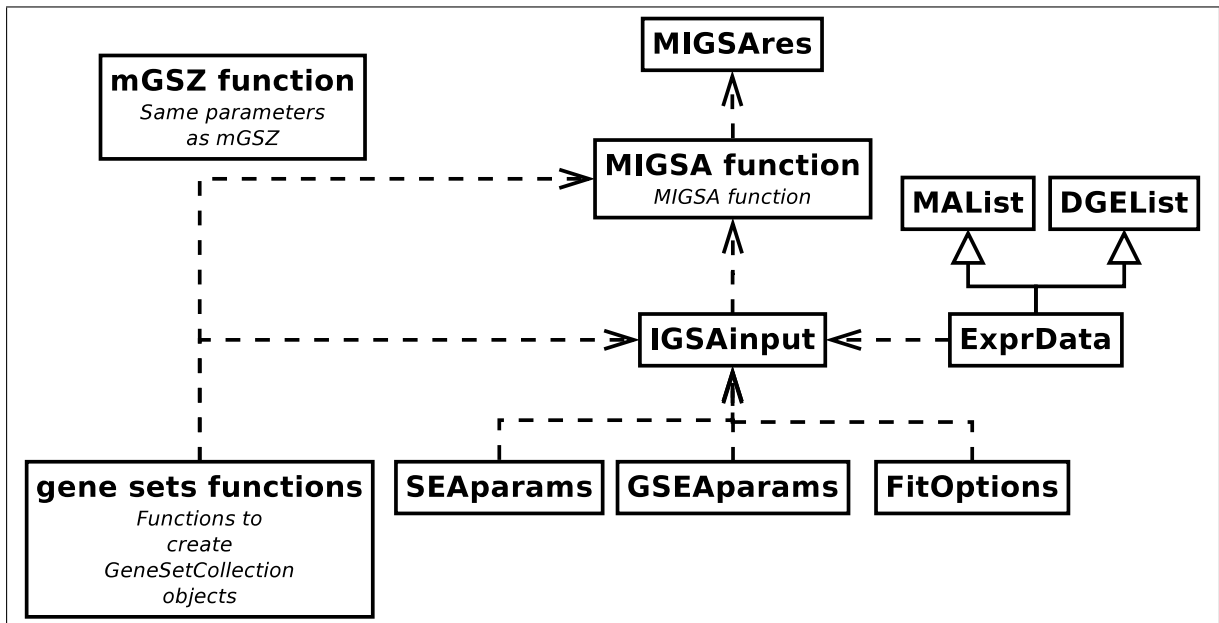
MIGSAres

mGSZ function
Same parameters as mGSZ

MIGSA function
MIGSA function

MAList

DGEList

IGSAinput

ExprData

gene sets functions
Functions to create GeneSetCollection objects

SEAparams

GSEAparams

FitOptions